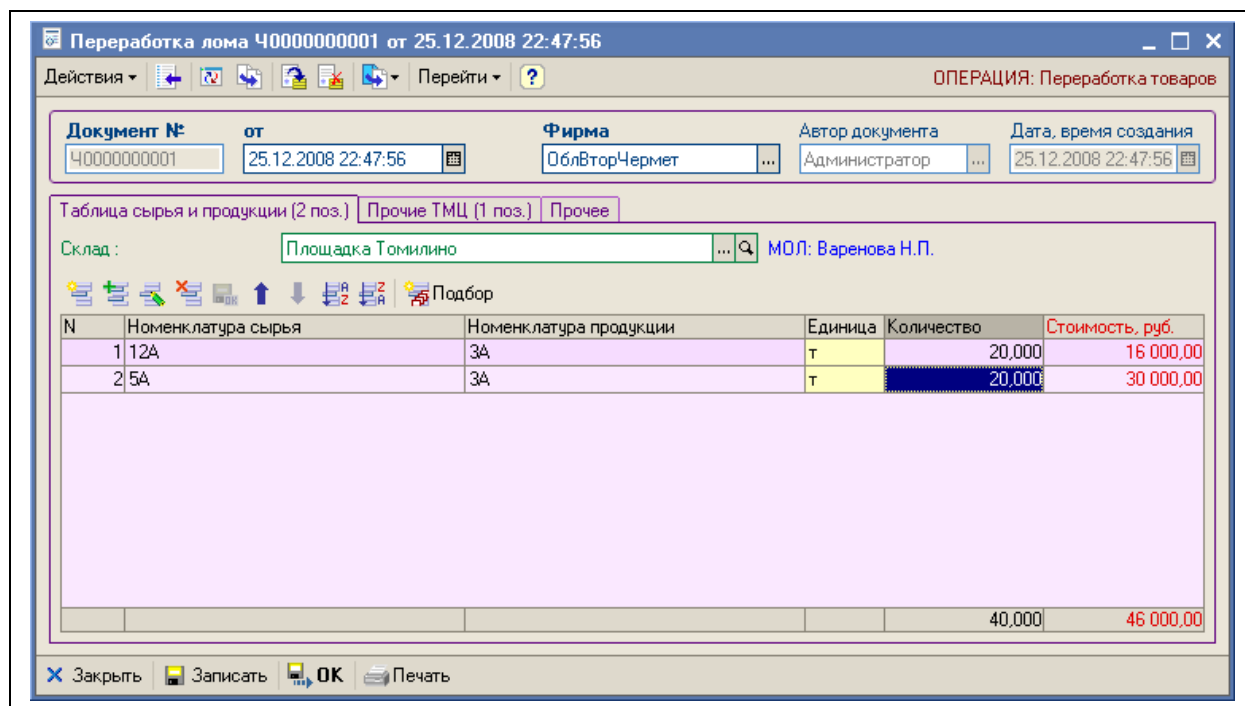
Переработка лома Ч0000000001 от 25.12.2008 22:47:56

Действия ▾ Перейти ▾ ?

ОПЕРАЦИЯ: Переработка товаров

Документ № Ч0000000001
от 25.12.2008 22:47:56
Фирма ОблВторЧермет
Автор документа Администратор
Дата, время создания 25.12.2008 22:47:56

Таблица сырья и продукции (2 поз.) | Прочие ТМЦ (1 поз.) | Прочее

Склад : Площадка Томилино
МОЛ: Варенова Н.П.

Подбор

| N | Номенклатура сырья | Номенклатура продукции | Единица | Количество | Стоимость, руб. |
|---|---|---|---|---|---|
| 1 | 12А | 3А | т | 20,000 | 16 000,00 |
| 2 | 5А | 3А | т | 20,000 | 30 000,00 |
| | | | | 40,000 | 46 000,00 |

Закрыть | Записать | OK | Печать